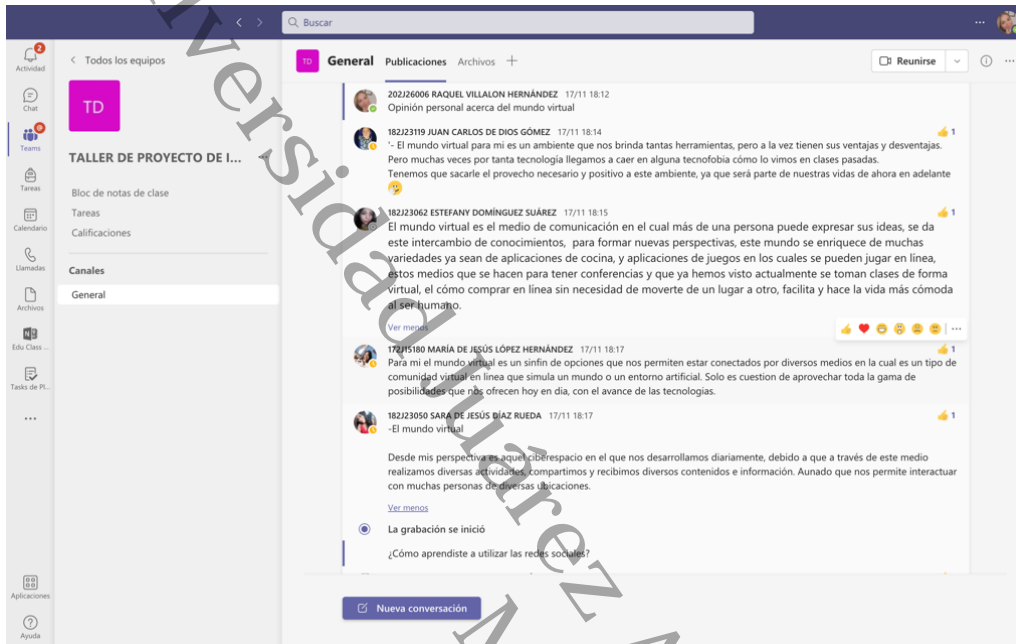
Buscar

Actividad
Chat
Teams
Tareas
Calendario
Llamadas
Archivos
Edu Class ...
Tasks de Pl...
...
Aplicaciones
Ayuda

< Todos los equipos

TD

TALLER DE PROYECTO DE I...

Bloc de notas de clase
Tareas
Calificaciones

Canales
General

TD General Publicaciones Archivos +

Reunirse

202J26006 RAQUEL VILLALON HERNÁNDEZ 17/11 18:12
Opinión personal acerca del mundo virtual

182J23119 JUAN CARLOS DE DIOS GÓMEZ 17/11 18:14
'- El mundo virtual para mi es un ambiente que nos brinda tantas herramientas, pero a la vez tienen sus ventajas y desventajas. Pero muchas veces por tanta tecnología llegamos a caer en alguna tecnofobia cómo lo vimos en clases pasadas.
Tenemos que sacarle el provecho necesario y positivo a este ambiente, ya que será parte de nuestras vidas de ahora en adelante

1

182J23062 ESTEFANY DOMÍNGUEZ SUÁREZ 17/11 18:15
El mundo virtual es el medio de comunicación en el cual más de una persona puede expresar sus ideas, se da este intercambio de conocimientos, para formar nuevas perspectivas, este mundo se enriquece de muchas variedades ya sean de aplicaciones de cocina, y aplicaciones de juegos en los cuales se pueden jugar en línea, estos medios que se hacen para tener conferencias y que ya hemos visto actualmente se toman clases de forma virtual, el cómo comprar en línea sin necesidad de moverte de un lugar a otro, facilita y hace la vida más cómoda al ser humano.

1

Ver menos

172J15180 MARÍA DE JESÚS LÓPEZ HERNÁNDEZ 17/11 18:17
Para mi el mundo virtual es un sinfin de opciones que nos permiten estar conectados por diversos medios en la cual es un tipo de comunidad virtual en línea que simula un mundo o un entorno artificial. Solo es cuestion de aprovechar toda la gama de posibilidades que nos ofrecen hoy en dia, con el avance de las tecnologias.

1

182J23050 SARA DE JESÚS DÍAZ RUEDA 17/11 18:17
-El mundo virtual

Desde mis perspectiva es aquel ciberespacio en el que nos desarrollamos diariamente, debido a que a través de este medio realizamos diversas actividades, compartimos y recibimos diversos contenidos e información. Aunado que nos permite interactuar con muchas personas de diversas ubicaciones.

1

Ver menos

La grabación se inició

¿Cómo aprendiste a utilizar las redes sociales?

Nueva conversación